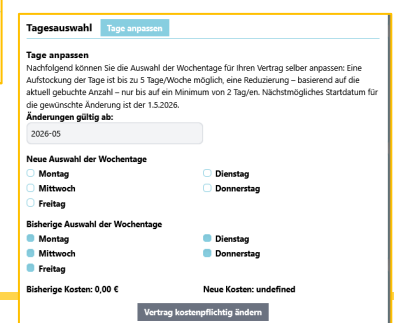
Tagesauswahl Tage anpassen

Tage anpassen
Nachfolgend können Sie die Auswahl der Wochentage für Ihren Vertrag selber anpassen: Eine Aufstockung der Tage ist bis zu 5 Tage/Woche möglich, eine Reduzierung – basierend auf die aktuell gebuchte Anzahl – nur bis auf ein Minimum von 2 Tag/en. Nächstmögliches Startdatum für die gewünschte Änderung ist der 1.5.2026.

Änderungen gültig ab:
2026-05

Neue Auswahl der Wochentage
Montag
Dienstag
Mittwoch
Donnerstag
Freitag

Bisherige Auswahl der Wochentage
Montag
Dienstag
Mittwoch
Donnerstag
Freitag

Bisherige Kosten: 0,00 €
Neue Kosten: undefined

Vertrag kostenpflichtig ändern